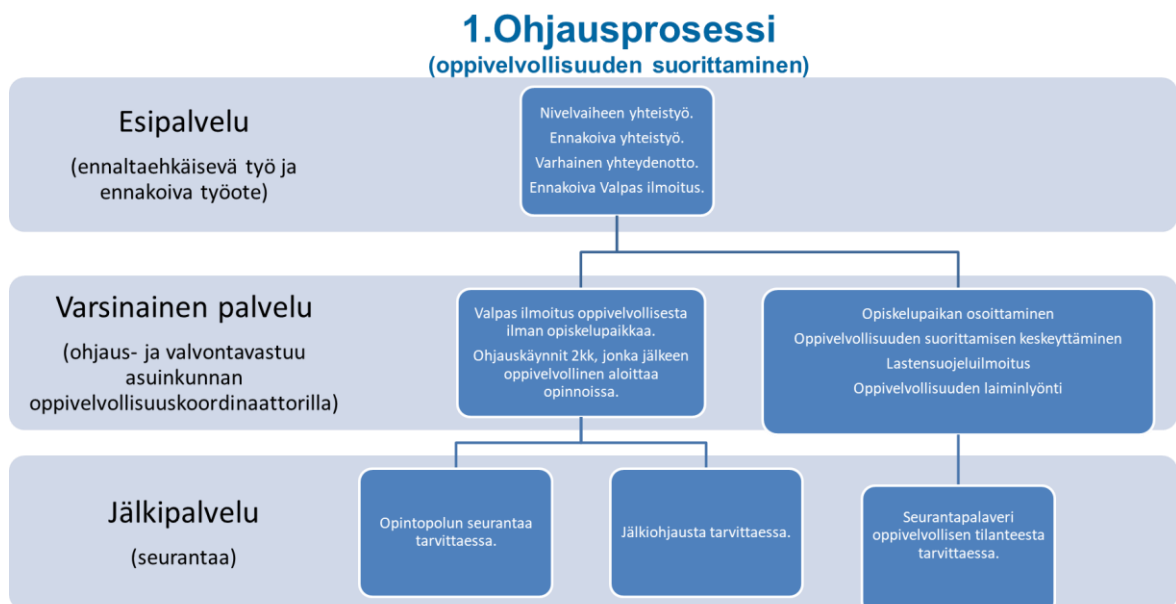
1.Ohjausprosessi
(oppivelvollisuuden suorittaminen)

Esipalvelu
(ennaltaehkäisevä työ ja ennakoiva työote)

Nivelvaiheen yhteistyö.
Ennakoiva yhteistyö.
Varhainen yhteydenotto.
Ennakoiva Valpas ilmoitus.

Varsinainen palvelu
(ohjaus- ja valvontavastuu asuinkunnan oppivelvollisuuskoordinaattorilla)

Valpas ilmoitus oppivelvollisesta ilman opiskelupaikkaa.
Ohjauskäynnit 2kk, jonka jälkeen oppivelvollinen aloittaa opinnoissa.

Opiskelupaikan osoittaminen
Oppivelvollisuuden suorittamisen keskeyttäminen
Lastensuojeluilmoitus
Oppivelvollisuuden laiminlyönti

Jälkipalvelu
(seurantaa)

Opintopolun seurantaa tarvittaessa.

Jälkiohjausta tarvittaessa.

Seurantapalaveri oppivelvollisen tilanteesta tarvittaessa.